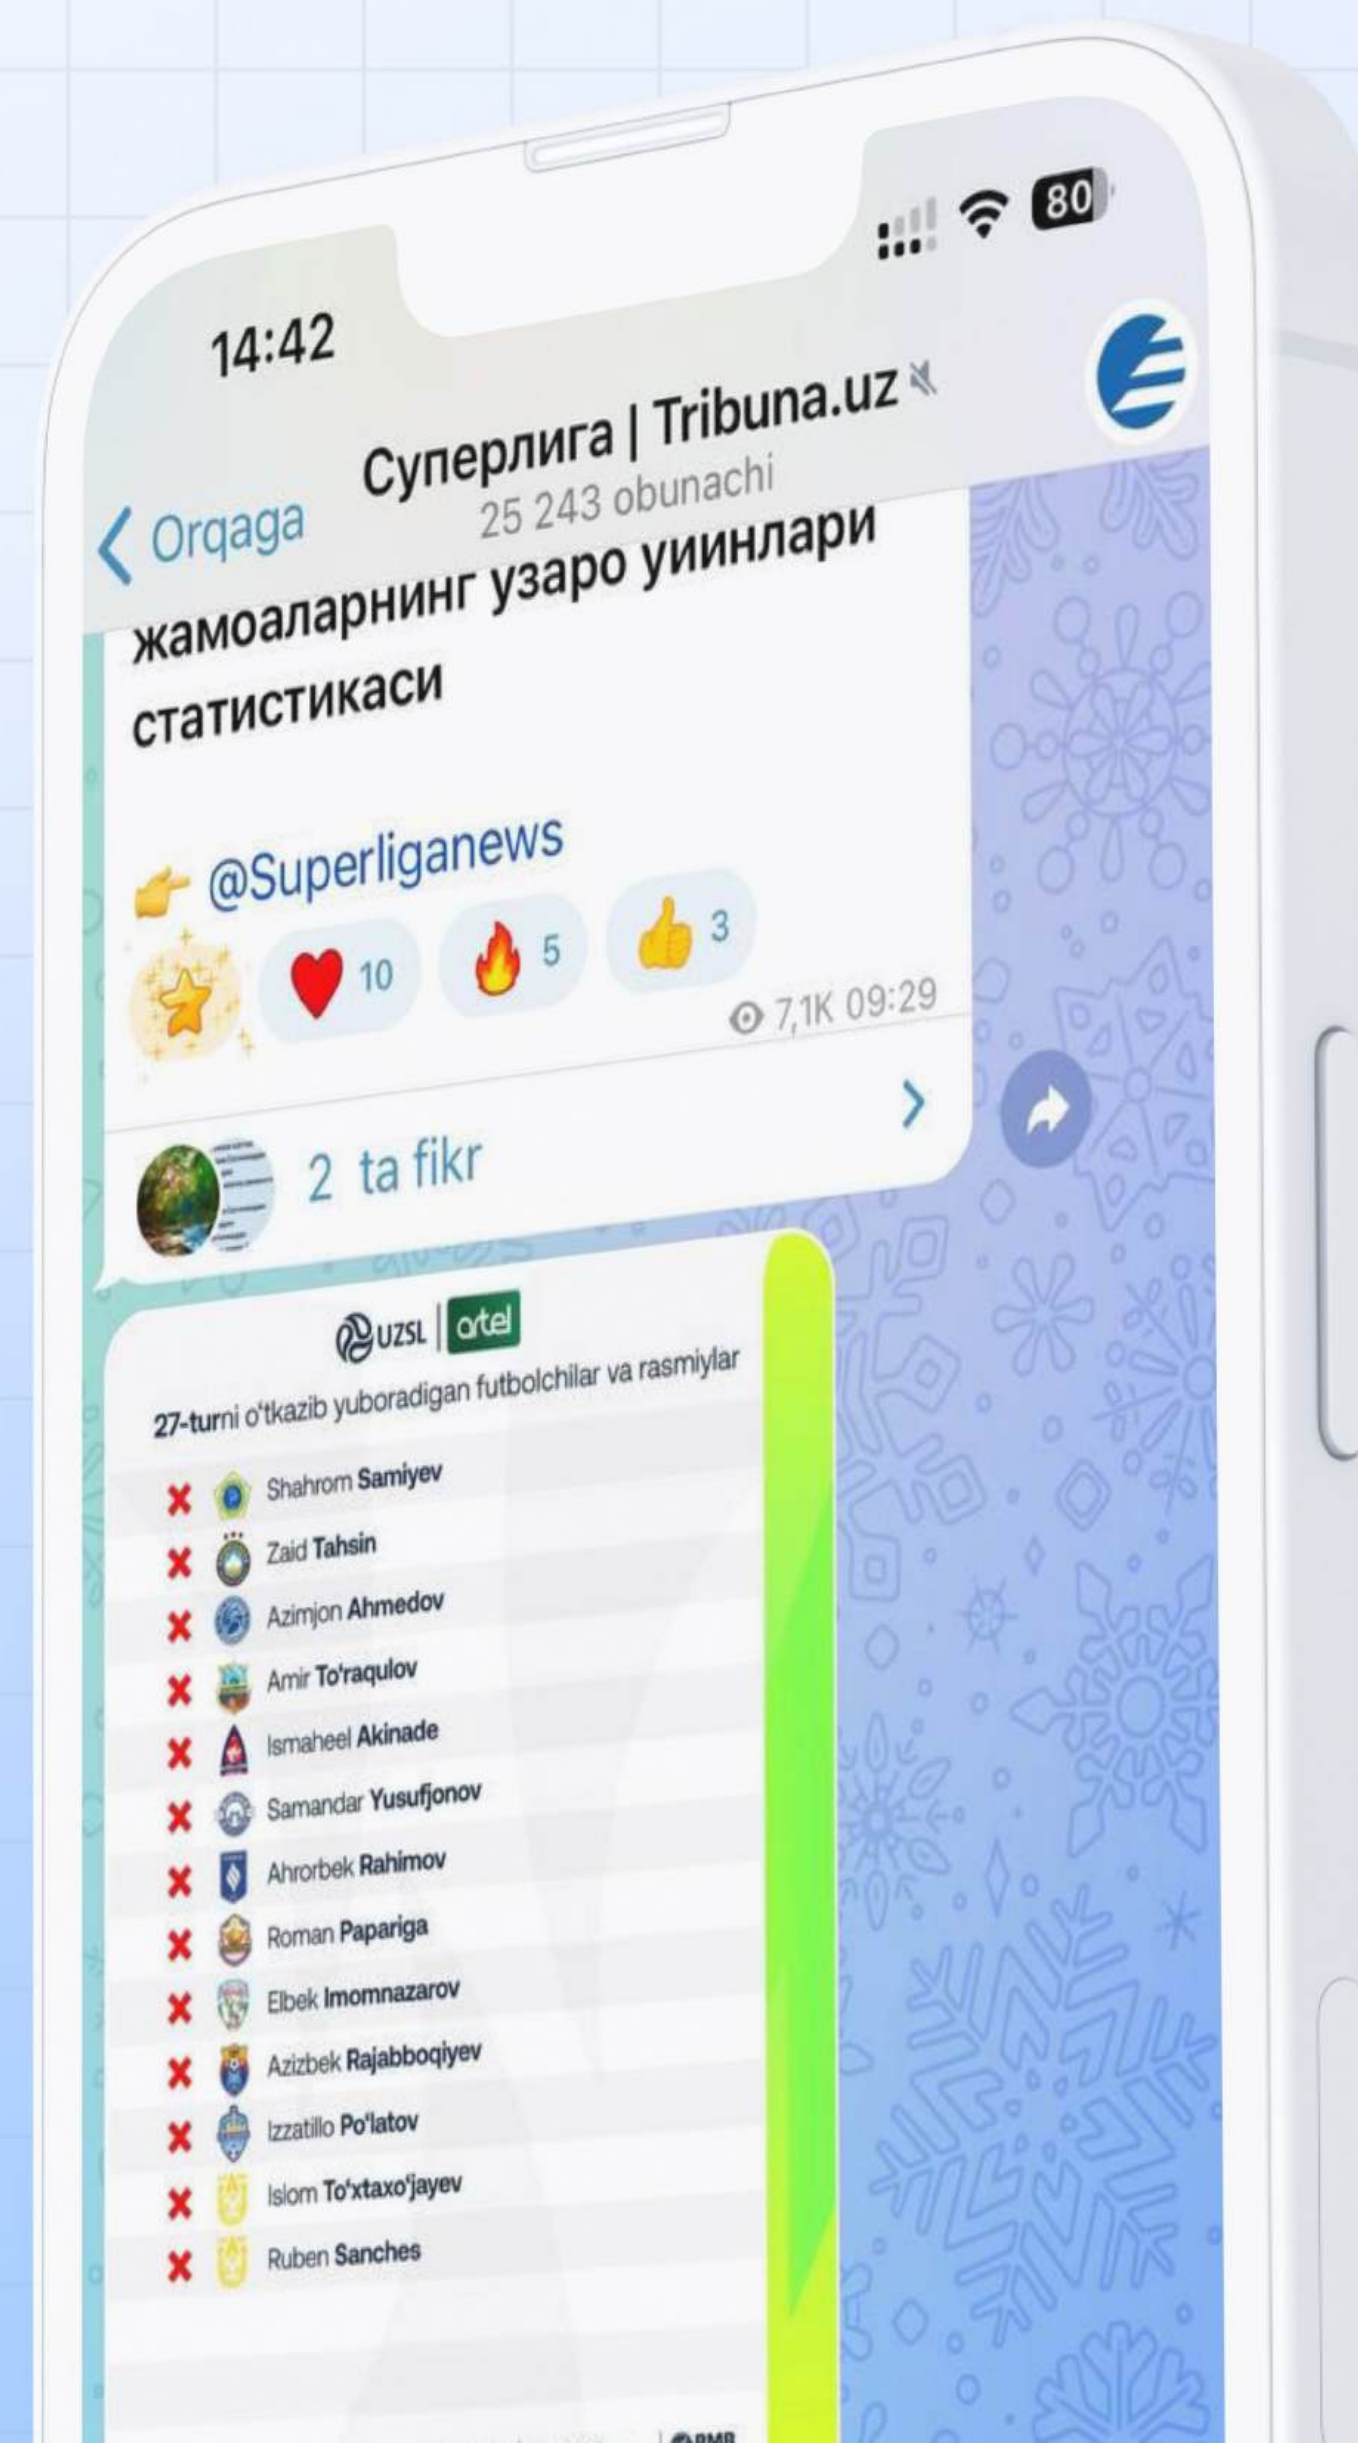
14:42

80

Orqaga

Суперлига | Tribuna.uz

25 243 obunachi

жамоаларнинг узаро уиинлари статистикаси

👉 @Superliganews

10 5 3

7,1K 09:29

2 ta fikr

UZSL | artel

27-turni o'tkazib yuboradigan futbolchilar va rasmiylar

Shahrom Samiyev
Zaid Tahsin
Azimjon Ahmedov
Amir To'raqulov
Ismaheel Akinade
Samandar Yusufjonov
Ahrorbek Rahimov
Roman Papariga
Elbek Imomnazarov
Azizbek Rajabboqiyev
Izzatillo Po'latov
Islom To'xtaxo'jayev
Ruben Sanches